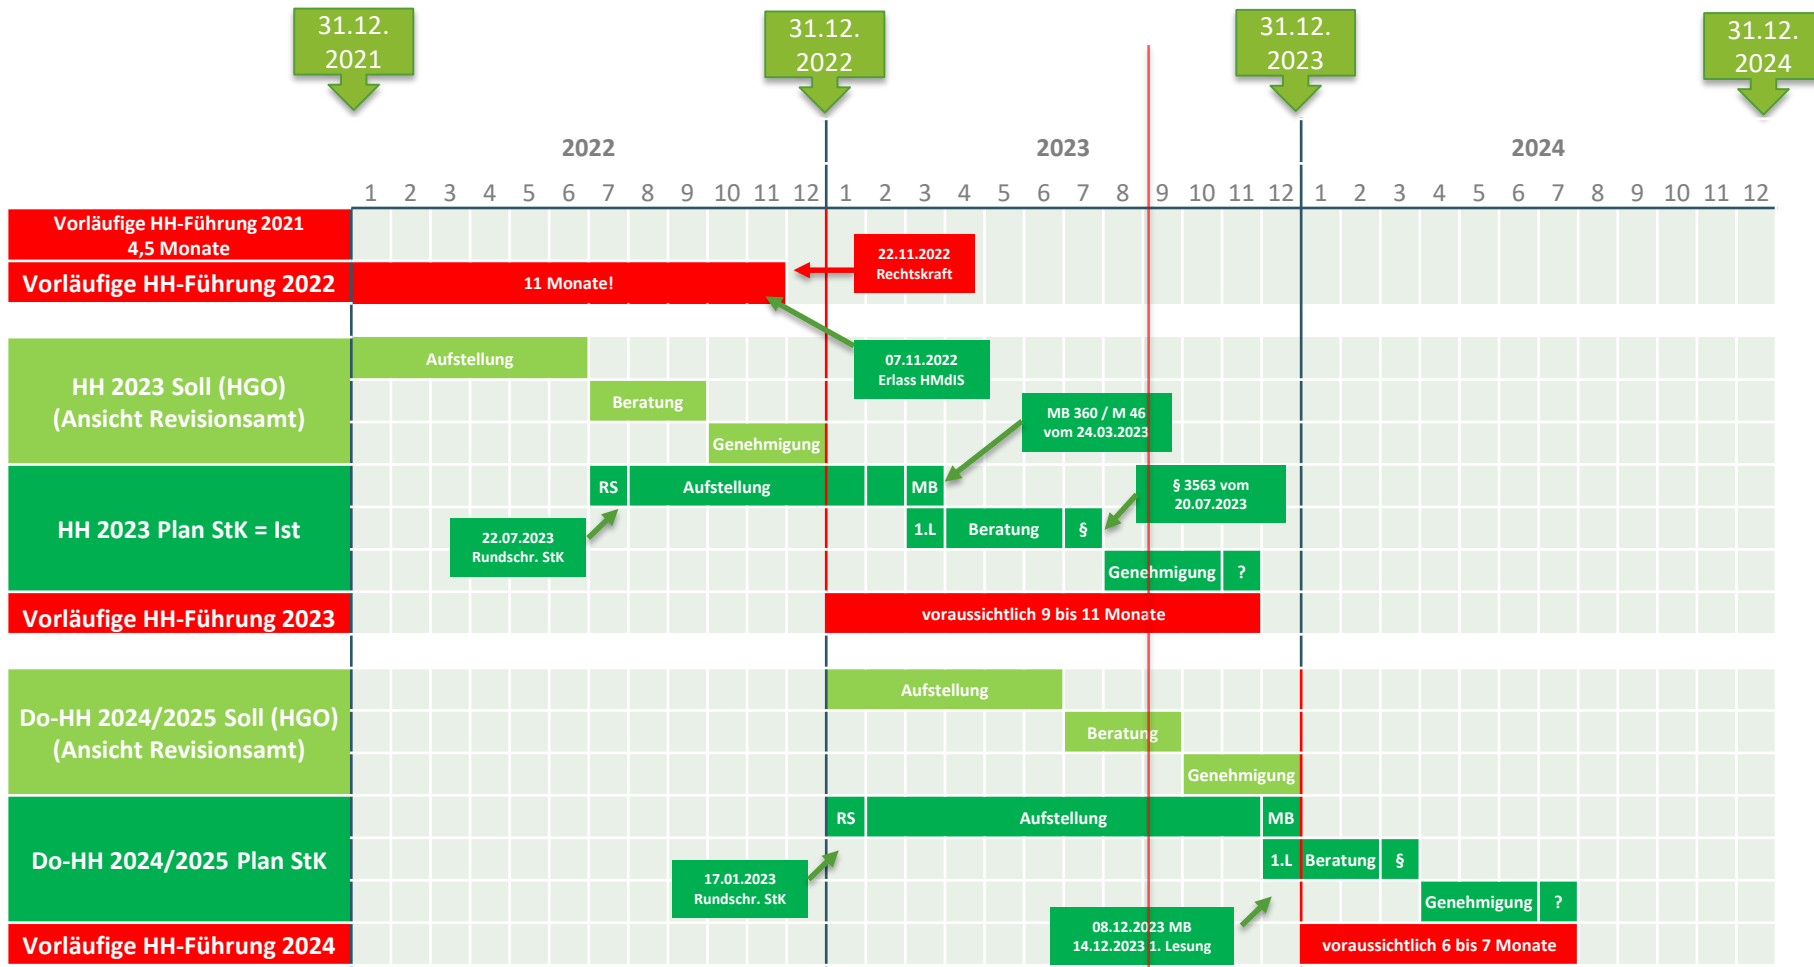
31.12. 2021

31.12. 2022

31.12. 2023

31.12. 2024

2022

2023

2024

1 2 3 4 5 6 7 8 9 10 11 12 1 2 3 4 5 6 7 8 9 10 11 12 1 2 3 4 5 6 7 8 9 10 11 12

Vorläufige HH-Führung 2021 4,5 Monate

Vorläufige HH-Führung 2022

11 Monate!

22.11.2022 Rechtskraft

HH 2023 Soll (HGO) (Ansicht Revisionsamt)

Aufstellung

Beratung

Genehmigung

07.11.2022 Erlass HMdIS

MB 360 / M 46 vom 24.03.2023

HH 2023 Plan StK = Ist

RS

Aufstellung

MB

§ 3563 vom 20.07.2023

22.07.2023 Rundschr. StK

1.L

Beratung

§

Genehmigung

?

Vorläufige HH-Führung 2023

voraussichtlich 9 bis 11 Monate

Do-HH 2024/2025 Soll (HGO) (Ansicht Revisionsamt)

Aufstellung

Beratung

Genehmigung

Do-HH 2024/2025 Plan StK

RS

Aufstellung

MB

17.01.2023 Rundschr. StK

1.L

Beratung

§

Genehmigung

?

Vorläufige HH-Führung 2024

08.12.2023 MB 14.12.2023 1. Lesung

voraussichtlich 6 bis 7 Monate